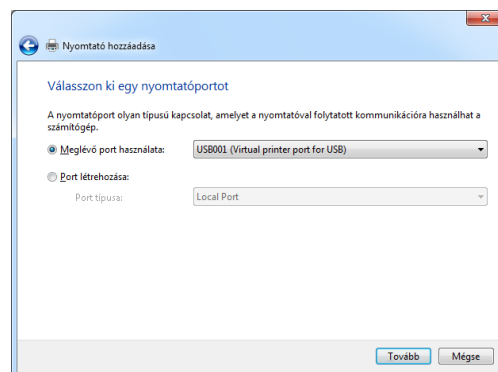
Nyomtató hozzáadása

Válasszon ki egy nyomtatóportot

A nyomtatóport olyan típusú kapcsolat, amelyet a nyomtatóval folytatott kommunikációra használhat a számítógép.

Meglévő port használata: USB001 (Virtual printer port for USB)

Port létrehozása:

Port típusa: Local Port

Tovább Mégse